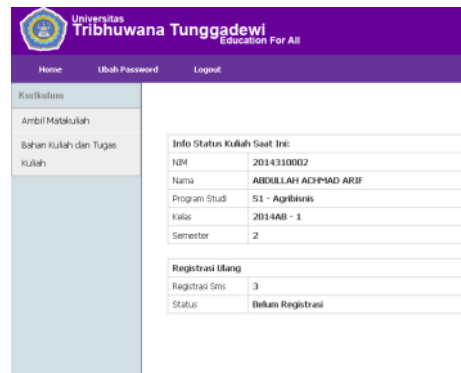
Universitas
Tribhuwana Tunggadewi
Education For All

Home
Ubah Password
Logout

Kurikulum
Ambil Matakuliah
Bahan Kuliah dan Tugas Kuliah

| Info Status Kuliah Saat Ini: | |
|---|---|
| NIM | 2014310002 |
| Nama | ABDULLAH ACHMAD ARIF |
| Program Studi | S1 - Agribisnis |
| Kelas | 2014AB - 1 |
| Semester | 2 |

| Registrasi Ulang | |
|---|---|
| Registrasi Sms | 3 |
| Status | Belum Registrasi |